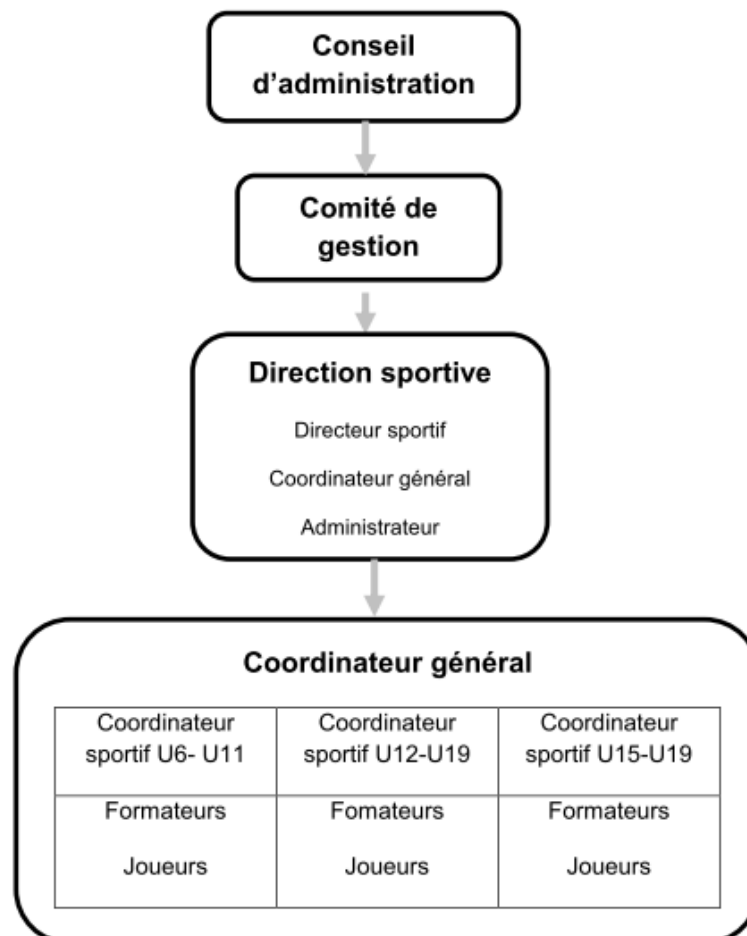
Conseil d'administration

Comité de gestion

Direction sportive

Directeur sportif

Coordinateur général

Administrateur

Coordinateur général

| Coordinateur sportif U6- U11 | Coordinateur sportif U12-U19 | Coordinateur sportif U15-U19 |
|---|---|---|
| Formateurs<br><br>Joueurs | Fomateurs<br><br>Joueurs | Fomateurs<br><br>Joueurs |